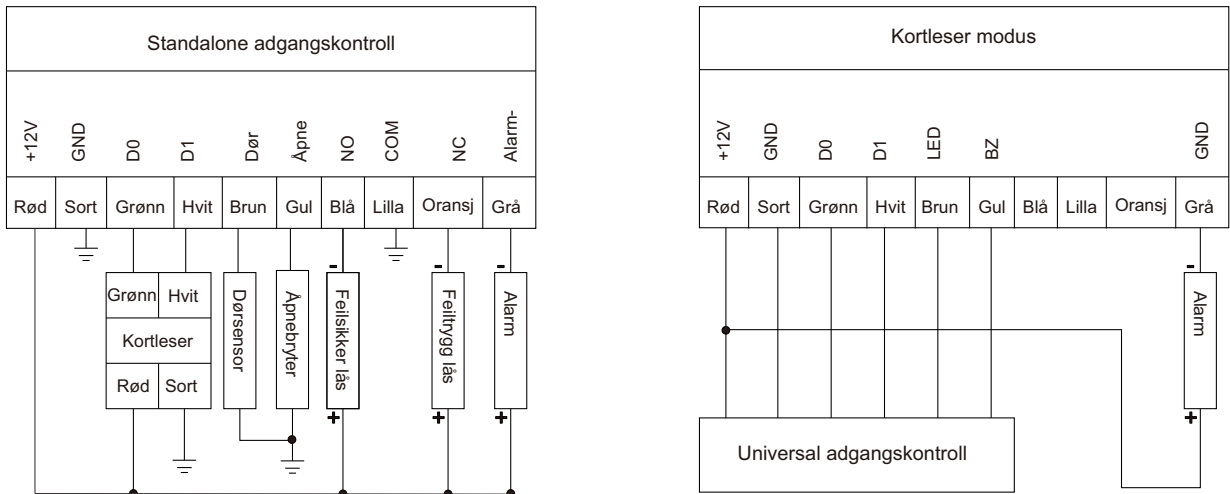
Standalone adgangskontroll

| +12V | GND | D0 | D1 | Dør | Åpne | NO | COM | NC | Alarm- |
|---|---|---|---|---|---|---|---|---|---|
| Rød | Sort | Grønn | Hvit | Brun | Gul | Blå | Lilla | Oransj | Grå |

Grønn Hvit
Kortleser
Rød Sort

Dørsensor

Åpnebryter

- Feilsikker lås +

- Feiltrygg lås +

- Alarm +

Kortleser modus

| +12V | GND | D0 | D1 | LED | BZ | | | | GND |
|---|---|---|---|---|---|---|---|---|---|
| Rød | Sort | Grønn | Hvit | Brun | Gul | Blå | Lilla | Oransj | Grå |

- Alarm +

Universal adgangskontroll